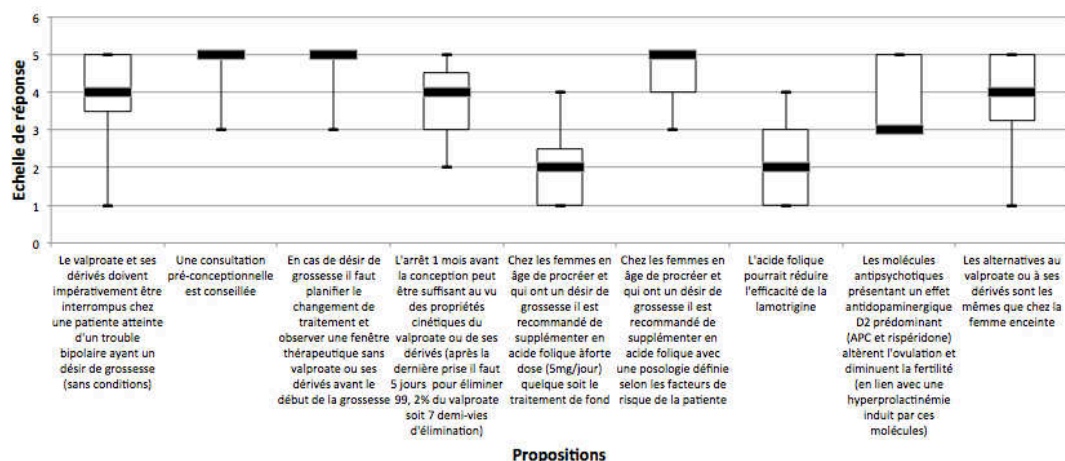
Echelle de réponse

6
5
4
3
2
1
0

Le valproate et ses dérivés doivent impérativement être interrompus chez une patiente atteinte d'un trouble bipolaire ayant un désir de grossesse (sans conditions)

Une consultation pré-conceptionnelle est conseillée

En cas de désir de grossesse il faut planifier le changement de traitement et observer une fenêtre thérapeutique sans valproate ou ses dérivés avant le début de la grossesse

L'arrêt 1 mois avant la conception peut être suffisant au vu des propriétés cinétiques du valproate ou de ses dérivés (après la dernière prise il faut 5 jours pour éliminer 99, 2% du valproate soit 7 demi-vies d'élimination)

Chez les femmes en âge de procréer et qui ont un désir de grossesse il est recommandé de supplémenter en acide folique àforte dose (5mg/jour) quelque soit le traitement de fond

Chez les femmes en âge de procréer et qui ont un désir de grossesse il est recommandé de supplémenter en acide folique avec une posologie définie selon les facteurs de risque de la patiente

L'acide folique pourrait réduire l'efficacité de la lamotrigine

Les molécules antipsychotiques présentant un effet antidopaminergique D2 prédominant (APC et rispéridone) altèrent l'ovulation et diminuent la fertilité (en lien avec une hyperprolactinémie induit par ces molécules)

Les alternatives au valproate ou à ses dérivés sont les mêmes que chez la femme enceinte

Propositions